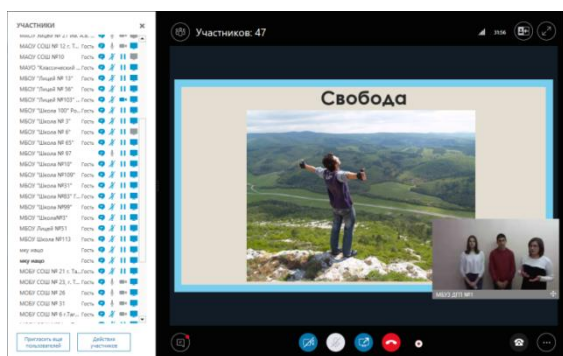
УЧАСТНИКИ ×
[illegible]
МАОУ СОШ № 12 г. Т... Гость
МАОУ СОШ №10
МАОУ "Классический ...
МБОУ "Лицей № 12" Гость
МБОУ "Лицей № 56" Гость
МБОУ "Лицей №103" ... Гость
МБОУ "Школа 100" Ро... Гость
МБОУ "Школа № 3" Гость
МБОУ "Школа № 6" Гость
МБОУ "Школа 65" Гость
МБОУ "Школа № 97" Гость
МБОУ "Школа №10" Гость
МБОУ "Школа №108" Гость
МБОУ "Школа №31" Гость
МБОУ "Школа №82" г... Гость
МБОУ "Школа №99" Гость
МБОУ "Школа№3" Гость
МБОУ Лицей №51 Гость
МБОУ Школа №113 Гость
мку нашо
мку нашо
МОБУ СОШ № 21 г. Т... Гость
МОБУ СОШ № 23, г. Т... Гость
МОБУ СОШ № 26 Гость
МОБУ СОШ № 31 Гость
МОБУ СОШ № 6 г.Та... Гость
Пригласить еще пользователей
Действия участников

Участников: 47

Свобода

МБУ ДО ДТТ №1